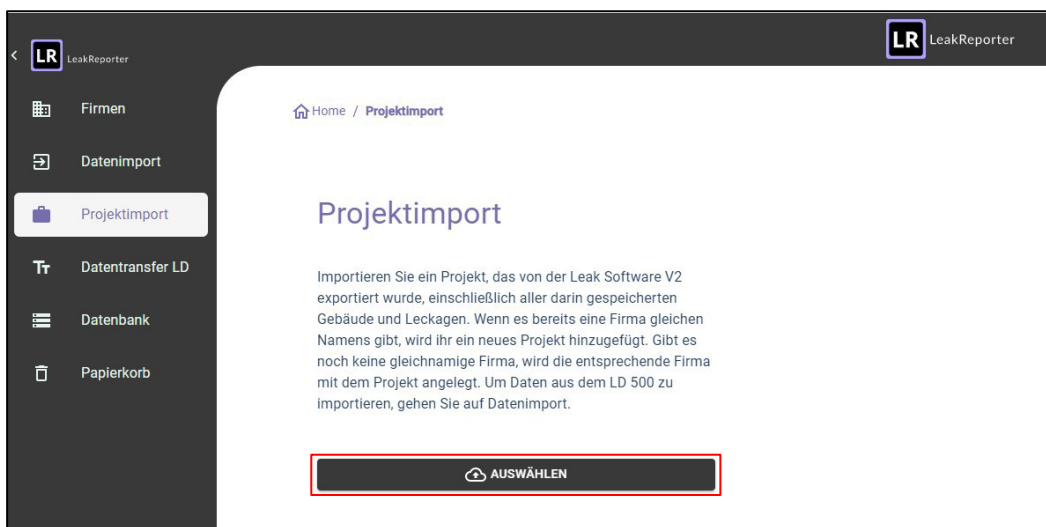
LR LeakReporter

LR LeakReporter

Firmen

Datenimport

Projektimport

Datentransfer LD

Datenbank

Papierkorb

Home / Projektimport

Projektimport

Importieren Sie ein Projekt, das von der Leak Software V2 exportiert wurde, einschließlich aller darin gespeicherten Gebäude und Leckagen. Wenn es bereits eine Firma gleichen Namens gibt, wird ihr ein neues Projekt hinzugefügt. Gibt es noch keine gleichnamige Firma, wird die entsprechende Firma mit dem Projekt angelegt. Um Daten aus dem LD 500 zu importieren, gehen Sie auf Datenimport.

AUSWÄHLEN